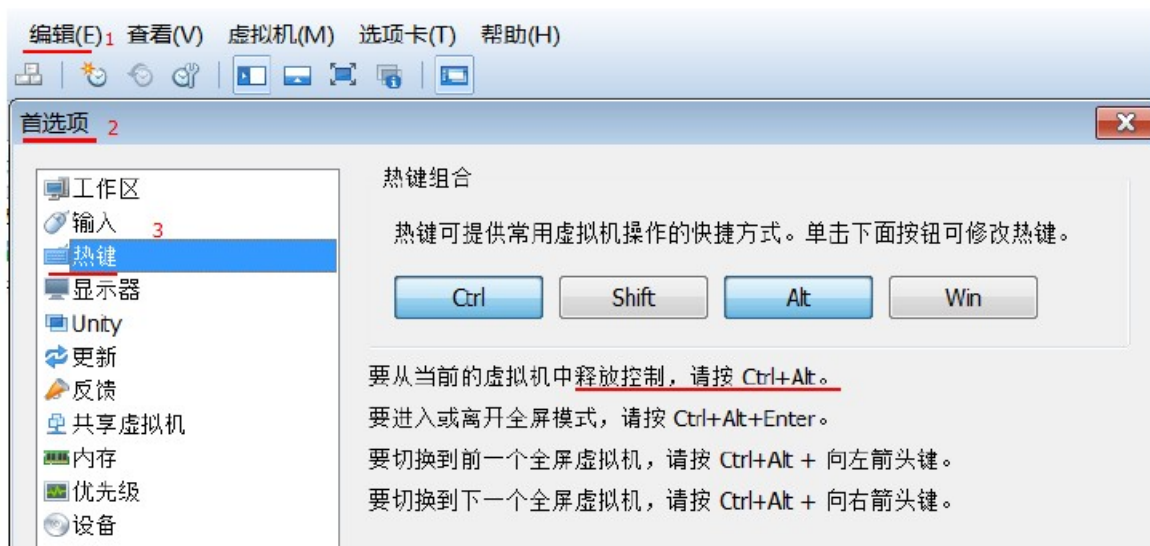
编辑(E) 1 查看(V) 虚拟机(M) 选项卡(T) 帮助(H)

首选项 2

工作区
输入 3
热键
显示器
Unity
更新
反馈
共享虚拟机
内存
优先级
设备

热键组合

热键可提供常用虚拟机操作的快捷方式。单击下面按钮可修改热键。

Ctrl Shift Alt Win

要从当前的虚拟机中释放控制，请按 Ctrl+Alt。
要进入或离开全屏模式，请按 Ctrl+Alt+Enter。
要切换到前一个全屏虚拟机，请按 Ctrl+Alt + 向左箭头键。
要切换到下一个全屏虚拟机，请按 Ctrl+Alt + 向右箭头键。